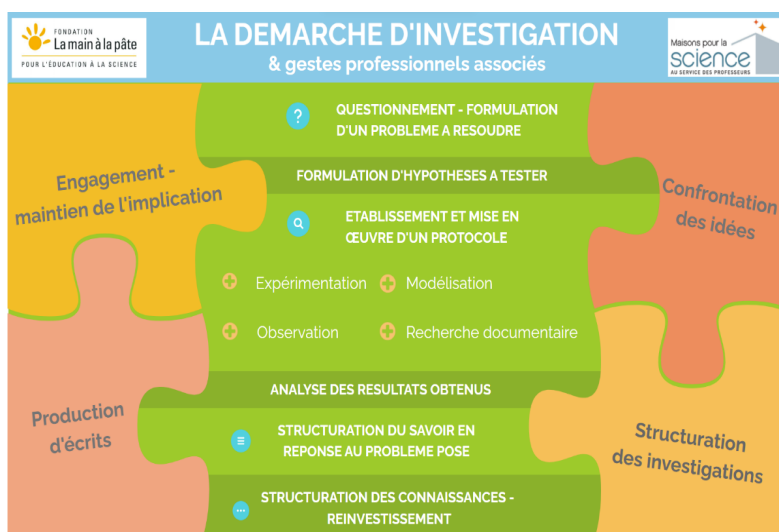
FONDATION
La main à la pâte
POUR L'ÉDUCATION À LA SCIENCE

LA DEMARCHE D'INVESTIGATION
& gestes professionnels associés

Maisons pour la
SCIENCE
AU SERVICE DES PROFESSEURS

QUESTIONNEMENT - FORMULATION D'UN PROBLEME A RESOUDRE

FORMULATION D'HYPOTHESES A TESTER

ETABLISSEMENT ET MISE EN ŒUVRE D'UN PROTOCOLE

Expérimentation
Modélisation
Observation
Recherche documentaire

ANALYSE DES RESULTATS OBTENUS

STRUCTURATION DU SAVOIR EN REPONSE AU PROBLEME POSE

STRUCTURATION DES CONNAISSANCES - REINVESTISSEMENT

Engagement - maintien de l'implication

Confrontation des idées

Production d'écrits

Structuration des investigations